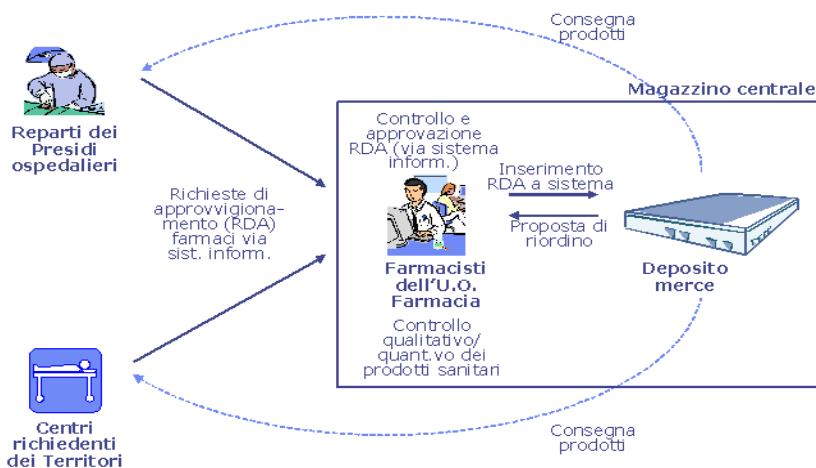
Consegna prodotti

Reparti dei Presidi ospedalieri

Magazzino centrale

Controllo e approvazione RDA (via sistema inform.)

Inserimento RDA a sistema

Richieste di approvvigionamento (RDA) farmaci via sist. inform.

Proposta di riordino

Farmacisti dell'U.O. Farmacia

Deposito merce

Controllo qualitativo/ quant.vo dei prodotti sanitari

Centri richiedenti dei Territori

Consegna prodotti